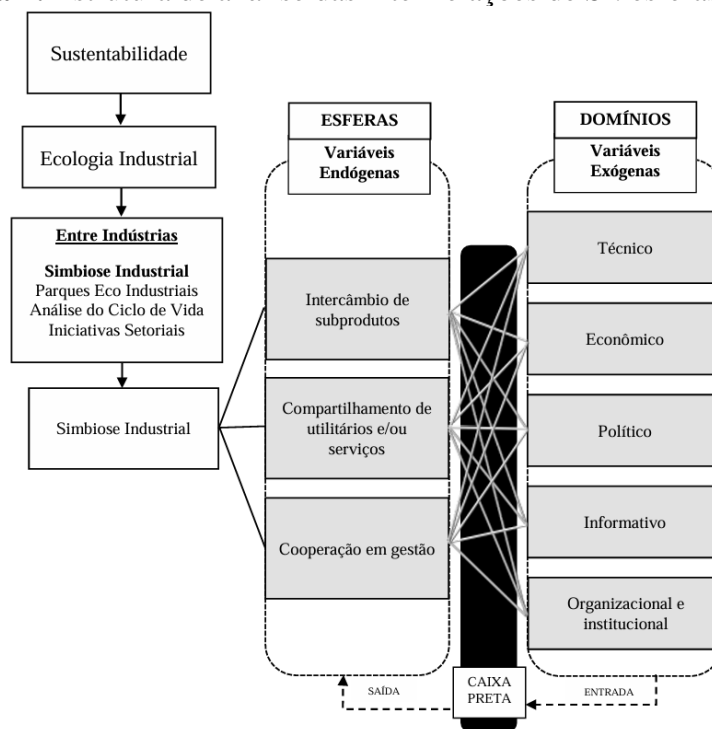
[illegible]

Sustentabilidade

Ecologia Industrial

Entre Indústrias

Simbiose Industrial
Parques Eco Industriais
Análise do Ciclo de Vida
Iniciativas Setoriais

Simbiose Industrial

ESFERAS

Variáveis Endógenas

Intercâmbio de subprodutos

Compartilhamento de utilitários e/ou serviços

Cooperação em gestão

DOMÍNIOS

Variáveis Exógenas

Técnico

Econômico

Político

Informativo

Organizacional e institucional

SAÍDA

CAIXA PRETA

ENTRADA